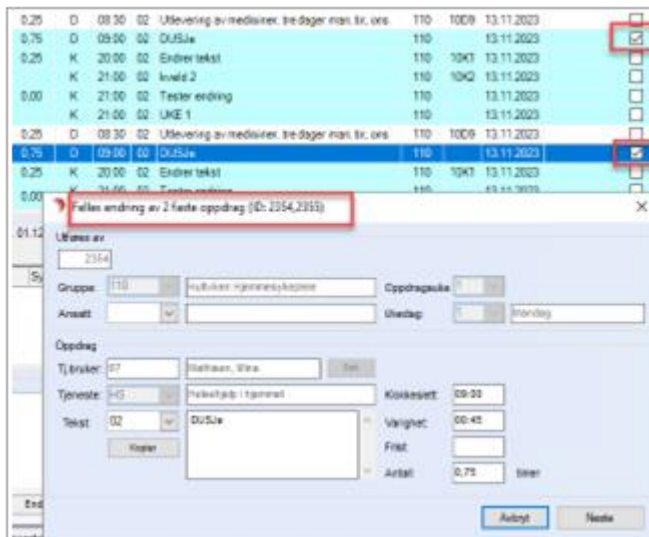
| | | | | | | | | |
|---|---|---|---|---|---|---|---|---|
| 0,25 | D | 08:30 | 02 | Utlevering av medisiner, tre dager man, tir, ons | 110 | 10D9 | 13.11.2023 | ☐ |
| 0,75 | D | 09:00 | 02 | DUSJe | 110 | | 13.11.2023 | ☑ |
| 0,25 | K | 20:00 | 02 | Endrer tekst | 110 | 10KT | 13.11.2023 | ☐ |
| | K | 21:00 | 02 | kveld 2 | 110 | 10KQ | 13.11.2023 | ☐ |
| 0,00 | K | 21:00 | 02 | Tester endring | 110 | | 13.11.2023 | ☐ |
| | K | 21:00 | 02 | UKE 1 | 110 | | 13.11.2023 | ☐ |
| 0,25 | D | 08:30 | 02 | Utlevering av medisiner, tre dager man, tir, ons | 110 | 10D9 | 13.11.2023 | ☐ |
| 0,75 | D | 09:00 | 02 | DUSJe | 110 | | 13.11.2023 | ☑ |
| 0,25 | K | 20:00 | 02 | Endrer tekst | 110 | 10KT | 13.11.2023 | ☐ |
| 0,00 | K | 21:00 | 02 | Tester endring | 110 | | 13.11.2023 | ☐ |

Felles endring av 2 første oppdrag (ID: 2354,2355)

01.12

Sy

Utføres av
2354

Gruppe: 110 Hybuksen hjemmesykepleie
Oppdragsuke: 1
Ansatt:
Ukedag: 1 Mandag

Oppdrag
Tj.bruker: 97 Mathisen, Mina
Tjeneste: HS Helsehjelp i hjemmet
Klokkeslett: 09:00
Tekst: 02 DUSJe
Varighet: 00:45
Kopier
Frist:
Antall: 0,75 timer

End

Avbryt Neste